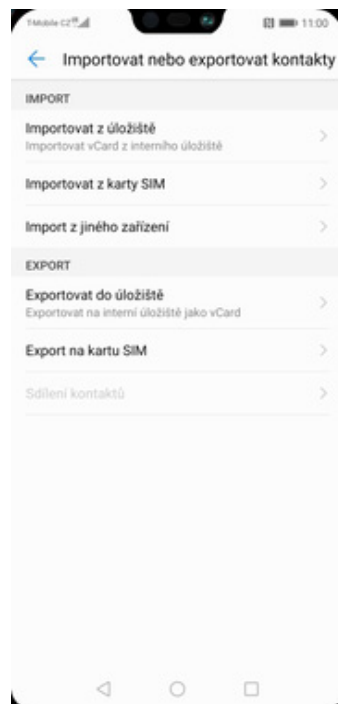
T-Mobile CZ 11:00

Importovat nebo exportovat kontakty

IMPORT

Importovat z úložiště
Importovat vCard z interního úložiště

Importovat z karty SIM

Import z jiného zařízení

EXPORT

Exportovat do úložiště
Exportovat na interní úložiště jako vCard

Export na kartu SIM

Sdílení kontaktů